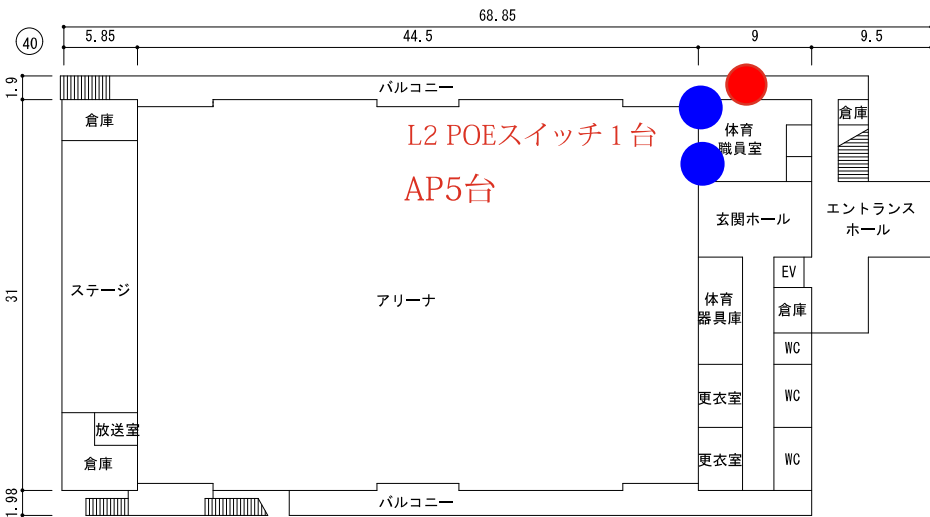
40

68.85

5.85

44.5

9

9.5

1.9

31

1.98

バルコニー

倉庫

L2 POEスイッチ１台

AP5台

体育
職員室

倉庫

エントランス
ホール

玄関ホール

ステージ

アリーナ

EV

体育
器具庫

倉庫

WC

WC

更衣室

放送室

倉庫

更衣室

WC

バルコニー